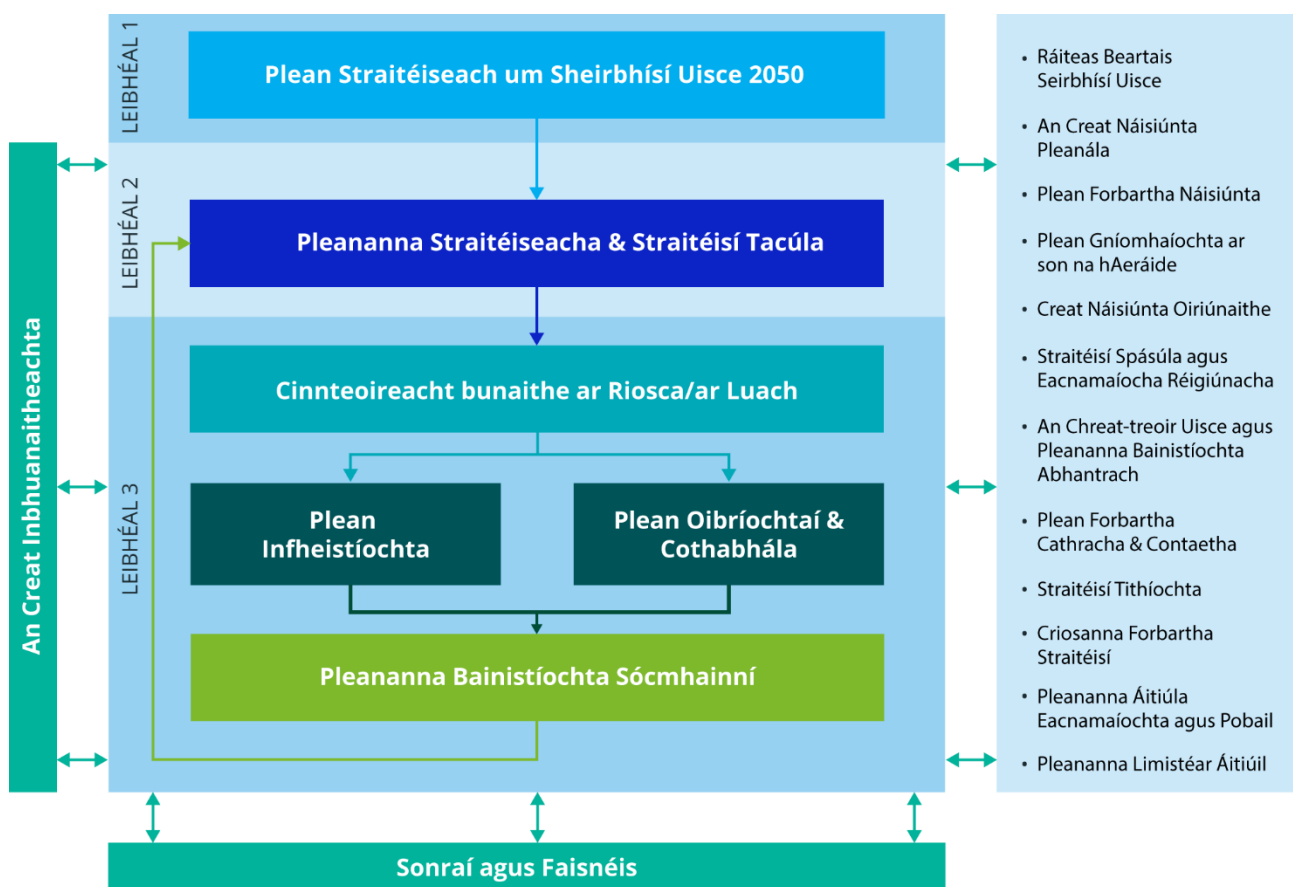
An Creat Inbhuanaitheachta

LEIBHÉAL 1

Plean Straitéiseach um Sheirbhísí Uisce 2050

LEIBHÉAL 2

Pleananna Straitéiseacha & Straitéisí Tacúla

LEIBHÉAL 3

Cinnteoireacht bunaithe ar Riosca/ar Luach

Plean Infheistíochta

Plean Oibríochtaí & Cothabhála

Pleananna Bainistíochta Sócmhainní

- Ráiteas Beartais Seirbhísí Uisce
- An Creat Náisiúnta Pleanála
- Plean Forbartha Náisiúnta
- Plean Gníomhaíochta ar son na hAeráide
- Creat Náisiúnta Oiriúnaithe
- Straitéisí Spásúla agus Eacnamaíocha Réigiúnacha
- An Chreat-treoir Uisce agus Pleananna Bainistíochta Abhantrach
- Plean Forbartha Cathracha & Contaetha
- Straitéisí Tithíochta
- Criosanna Forbartha Straitéisí
- Pleananna Áitiúla Eacnamaíochta agus Pobail
- Pleananna Limistéar Áitiúil

Sonraí agus Faisnéis